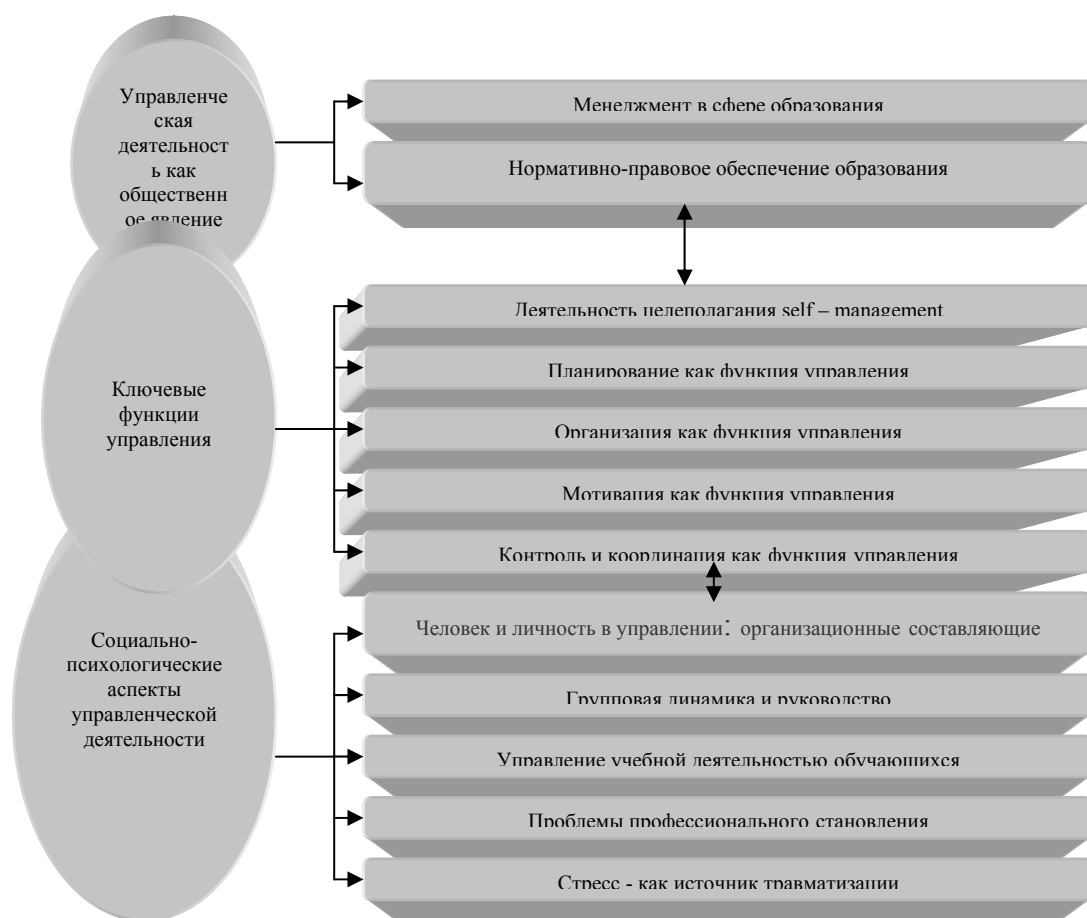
Управленческая деятельность как общественное явление

Менеджмент в сфере образования

Нормативно-правовое обеспечение образования

Ключевые функции управления

Деятельность целеполагания self – management

Планирование как функция управления

Организация как функция управления

Мотивация как функция управления

Контроль и координация как функция управления

Социально-психологические аспекты управленческой деятельности

Человек и личность в управлении: организационные составляющие

Групповая динамика и руководство

Управление учебной деятельностью обучающихся

Проблемы профессионального становления

Стресс - как источник травматизации